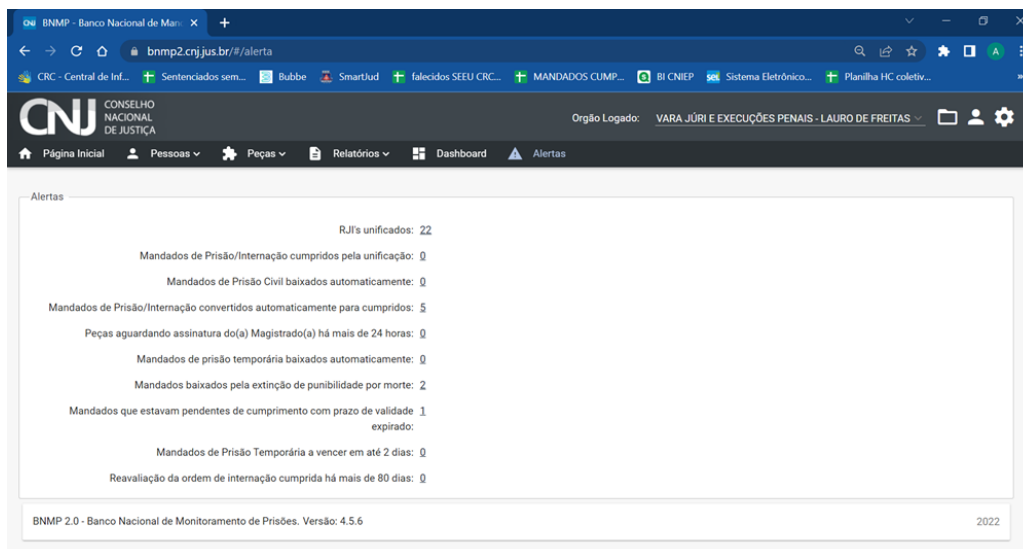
BNMP - Banco Nacional de Man ×
+

bnmp2.cnj.jus.br/#/alerta

CRC - Central de Inf... | Sentenciados sem... | Bubbe | SmartJud | falecidos SEEU CRC... | MANDADOS CUMP... | BI CNIEP | Sistema Eletrônico... | Planilha HC coletiv...

CNJ CONSELHO NACIONAL DE JUSTIÇA

Orgão Logado: VARA JÚRI E EXECUÇÕES PENAIS - LAURO DE FREITAS

Página Inicial | Pessoas | Peças | Relatórios | Dashboard | Alertas

Alertas

RJI's unificados: 22

Mandados de Prisão/Internação cumpridos pela unificação: 0

Mandados de Prisão Civil baixados automaticamente: 0

Mandados de Prisão/Internação convertidos automaticamente para cumpridos: 5

Peças aguardando assinatura do(a) Magistrado(a) há mais de 24 horas: 0

Mandados de prisão temporária baixados automaticamente: 0

Mandados baixados pela extinção de punibilidade por morte: 2

Mandados que estavam pendentes de cumprimento com prazo de validade expirado: 1

Mandados de Prisão Temporária a vencer em até 2 dias: 0

Reavaliação da ordem de internação cumprida há mais de 80 dias: 0

BNMP 2.0 - Banco Nacional de Monitoramento de Prisões. Versão: 4.5.6

2022